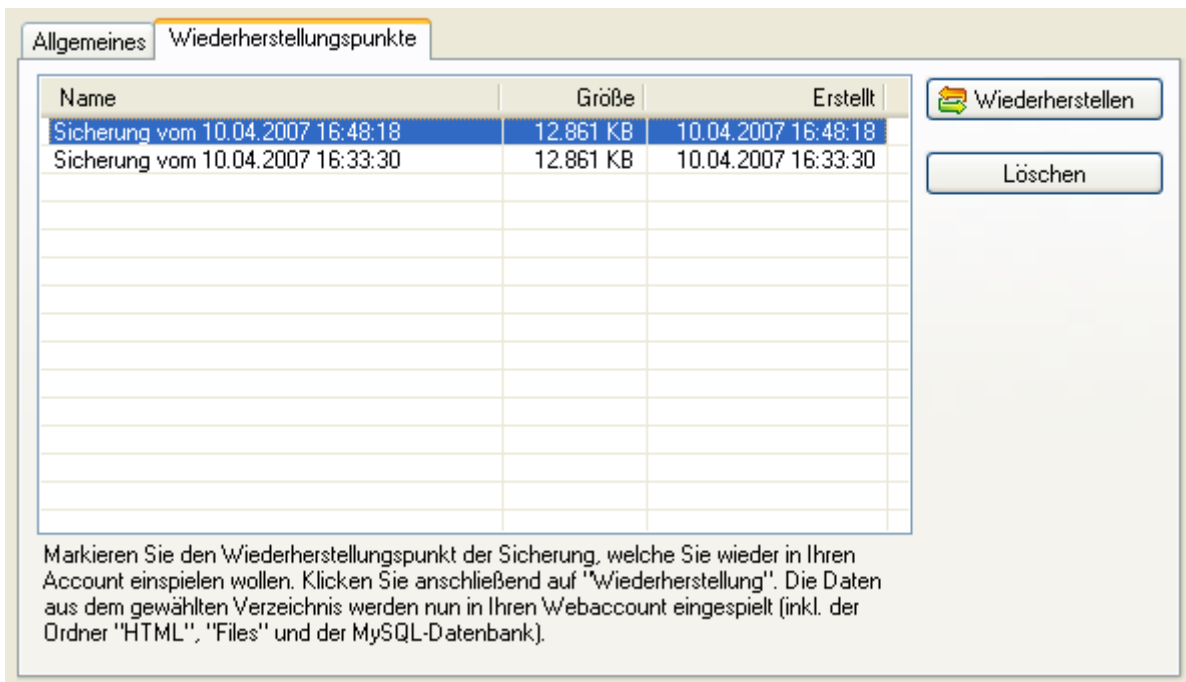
Allgemeines | Wiederherstellungspunkte

| Name | Größe | Erstellt |
|---|---|---|
| Sicherung vom 10.04.2007 16:48:18 | 12.861 KB | 10.04.2007 16:48:18 |
| Sicherung vom 10.04.2007 16:33:30 | 12.861 KB | 10.04.2007 16:33:30 |

Wiederherstellen

Löschen

Markieren Sie den Wiederherstellungspunkt der Sicherung, welche Sie wieder in Ihren Account einspielen wollen. Klicken Sie anschließend auf "Wiederherstellung". Die Daten aus dem gewählten Verzeichnis werden nun in Ihren Webaccount eingespielt (inkl. der Ordner "HTML", "Files" und der MySQL-Datenbank).